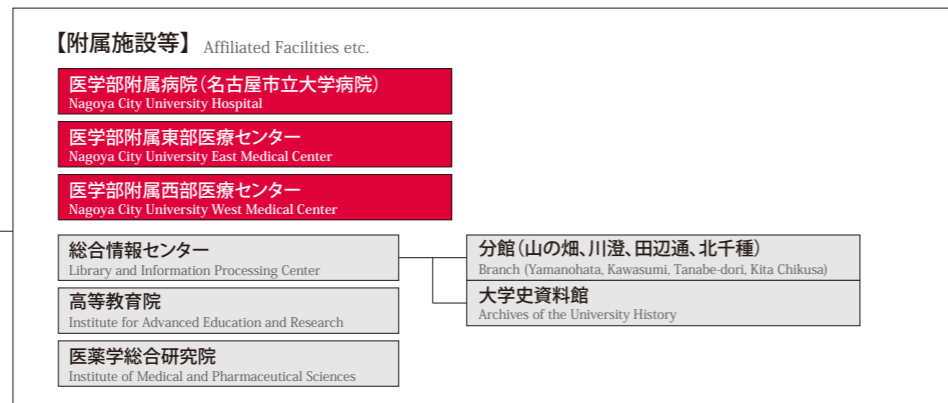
【附属施設等】 Affiliated Facilities etc.

医学部附属病院（名古屋市立大学病院）
Nagoya City University Hospital

医学部附属東部医療センター
Nagoya City University East Medical Center

医学部附属西部医療センター
Nagoya City University West Medical Center

総合情報センター
Library and Information Processing Center

分館（山の畑、川澄、田辺通、北千種）
Branch (Yamanohata, Kawasumi, Tanabe-dori, Kita Chikusa)

大学史資料館
Archives of the University History

高等教育院
Institute for Advanced Education and Research

医薬学総合研究院
Institute of Medical and Pharmaceutical Sciences